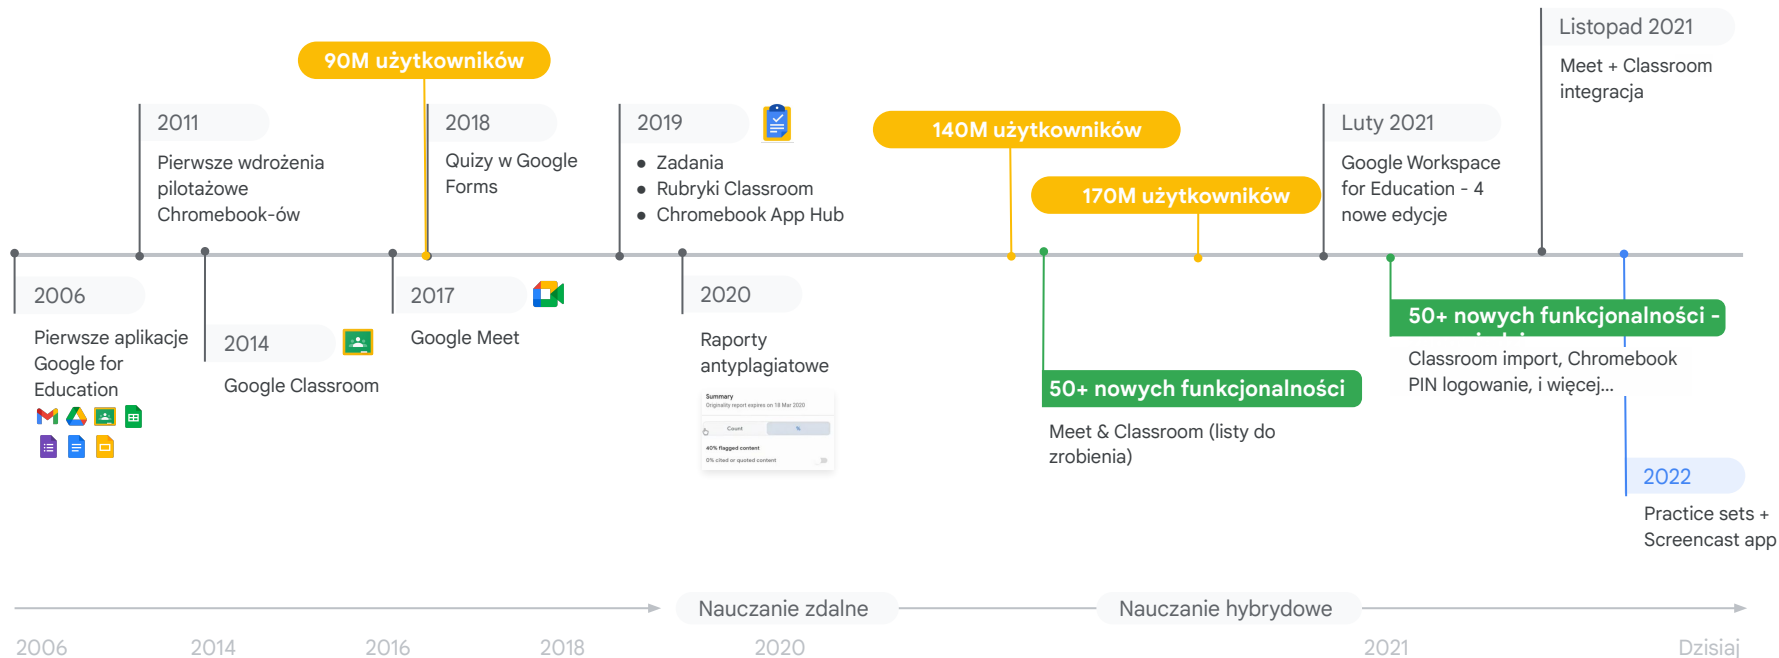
Listopad 2021

Meet + Classroom integracja

90M użytkowników

2011

Pierwsze wdrożenia pilotażowe Chromebook-ów

2018

Quizy w Google Forms

2019

- Zadania
- Rubryki Classroom
- Chromebook App Hub

140M użytkowników

170M użytkowników

Luty 2021

Google Workspace for Education - 4 nowe edycje

2006

Pierwsze aplikacje Google for Education

2014

Google Classroom

2017

Google Meet

2020

Raporty antyplagiatowe

Summary
Originality report expires on 18 Mar 2020
Count
40% flagged content
0% cited or quoted content

50+ nowych funkcjonalności

Meet & Classroom (listy do zrobienia)

50+ nowych funkcjonalności -

Classroom import, Chromebook PIN logowanie, i więcej...

2022

Practice sets + Screencast app

Nauczanie zdalne

Nauczanie hybrydowe

2006 2014 2016 2018 2020 2021 Dzisiaj